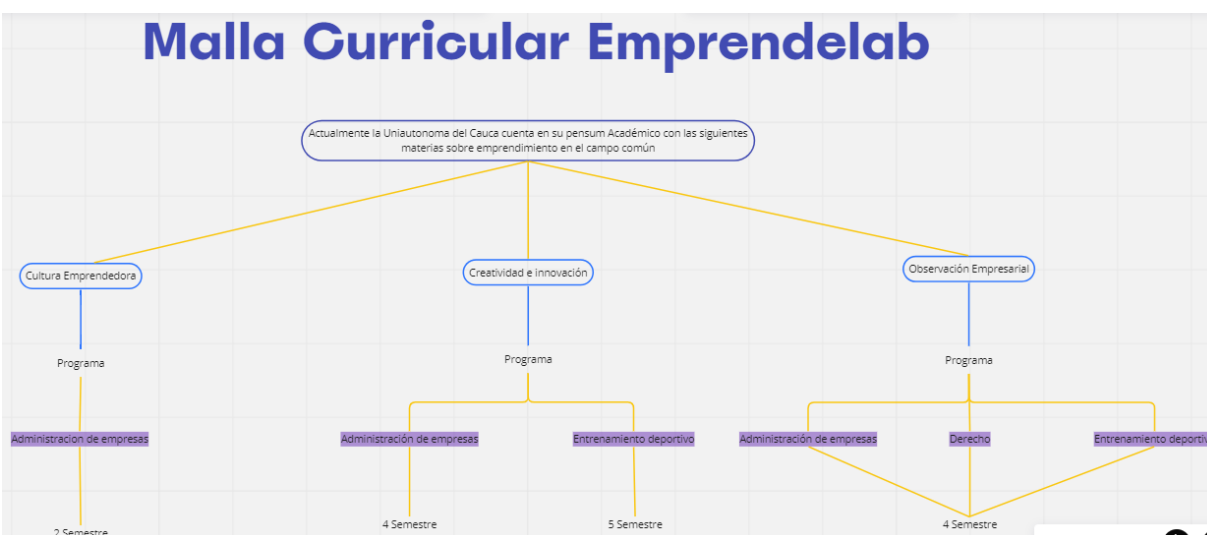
Malla Curricular Emprendelab

Actualmente la Uniautonoma del Cauca cuenta en su pensum Académico con las siguientes materias sobre emprendimiento en el campo común

Cultura Emprendedora

Programa

Administracion de empresas

2 Semestre

Creatividad e innovación

Programa

Administración de empresas

4 Semestre

Entrenamiento deportivo

5 Semestre

Observación Empresarial

Programa

Administración de empresas

Derecho

Entrenamiento deportiv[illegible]

4 Semestre